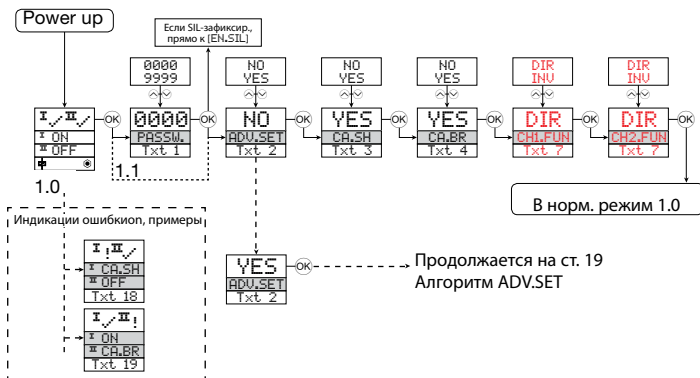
Power up

Если SIL-зафиксир., прямо к [EN.SIL]

0000
9999

NO
YES

NO
YES

NO
YES

DIR
INV

DIR
INV

I ✓ II ✓
I ON
II OFF

OK

0000
PASSW.
Txt 1

OK

NO
ADV.SET
Txt 2

OK

YES
CA.SH
Txt 3

OK

YES
CA.BR
Txt 4

OK

DIR
CH1.FUN
Txt 7

OK

DIR
CH2.FUN
Txt 7

OK

1.0

1.1

В норм. режим 1.0

Индикации ошибкиоп, примеры

I ! II ✓
I CA.SH
II OFF
Txt 18

I ✓ II !
I ON
II CA.BR
Txt 19

YES
ADV.SET
Txt 2

OK

Продолжается на ст. 19
Алгоритм ADV.SET